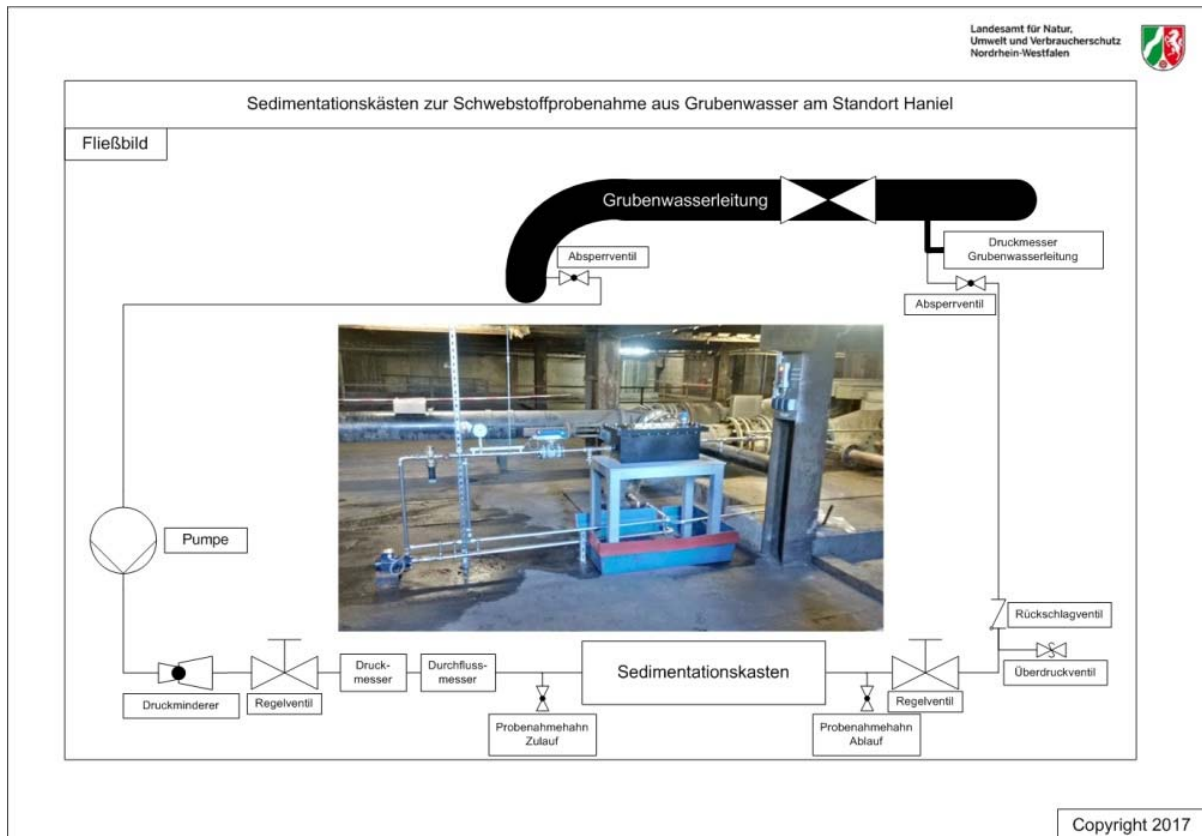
Landesamt für Natur, Umwelt und Verbraucherschutz Nordrhein-Westfalen

Sedimentationskästen zur Schwebstoffprobenahme aus Grubenwasser am Standort Haniel

Fließbild

Grubenwasserleitung

Absperrventil

Druckmesser Grubenwasserleitung

Absperrventil

Pumpe

Rückschlagventil

Überdruckventil

Druckminderer

Regelventil

Druckmesser

Durchflussmesser

Sedimentationskasten

Regelventil

Probenahmehahn Zulauf

Probenahmehahn Ablauf

Copyright 2017